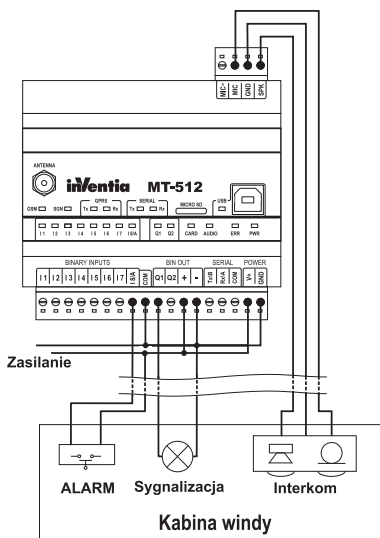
MIC- MIC GND SPK

ANTENNA

inVentia MT-512

GSM SGN GPRS Tx Rx SERIAL Tx Rx MICRO SD USB

I1 I2 I3 I4 I5 I6 I7 I8/A Q1 Q2 CARD AUDIO ERR PWR

BINARY INPUTS BIN OUT SERIAL POWER

I1 I2 I3 I4 I5 I6 I7 I8/A COM Q1 Q2 + - Tx/B Rx/A COM V+ GND

Zasilanie

ALARM Sygnalizacja Interkom

Kabina windy